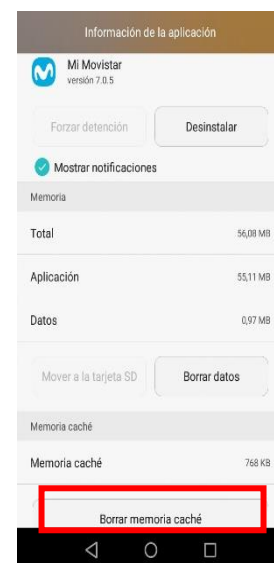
Información de la aplicación

Mi Movistar
versión 7.0.5

Forzar detención

Desinstalar

Mostrar notificaciones

Memoria

Total 56,08 MB

Aplicación 55,11 MB

Datos 0,97 MB

Mover a la tarjeta SD

Borrar datos

Memoria caché

Memoria caché 768 KB

Borrar memoria caché